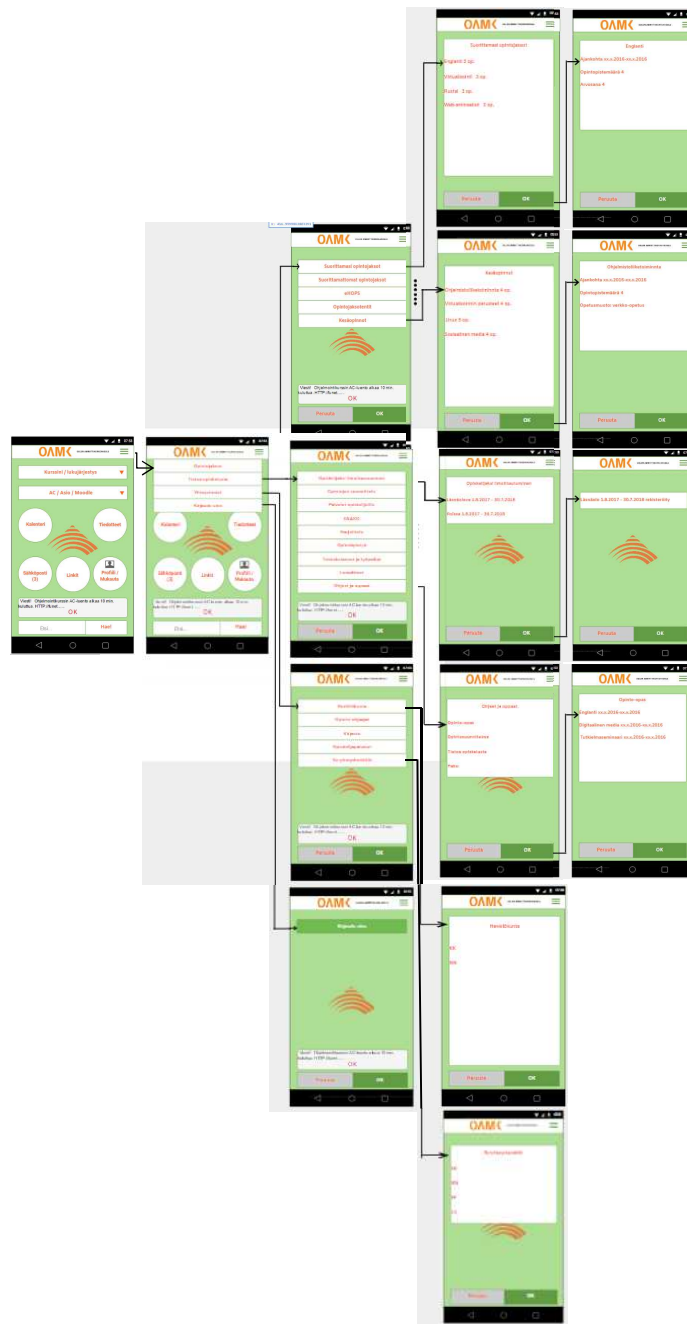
OAMK

Kurssit / toteutukset

AC / Asio / Moodle

Kalenteri

Tiedotteet

Sähköposti (3)

Linkit

Profiili / Muokata

Viesti: Ohjelmointikurssin AC-luento alkaa 10 min. kuluttua. HTTP://knet.....

OK

Ohi...

Hae!

OAMK

Opintojaksot

Tutkintojen rakenteet

Sivun tiedot

Kirjaudu ulos

Kalenteri

Tiedotteet

Sähköposti (3)

Linkit

Profiili / Muokata

OK

Ohi...

Hae!

OAMK

Suoritetut opintojaksot

Suorittamattomat opintojaksot

eHOPS

Opintojaksotiedot

Keskeneräiset

Viesti: Ohjelmointikurssin AC-luento alkaa 10 min. kuluttua. HTTP://knet.....

OK

Peruuta

OK

OAMK

Suoritetut opintojaksot

Englanti 3 op.

Virtualisointi 3 op.

Ruotsi 3 op.

Web-ennakkot 3 op.

Peruuta

OK

OAMK

Englanti

Ajankohta xx.x.2016-xx.x.2016

Opintopistemäärä 4

Arvosana 4

Peruuta

OK

OAMK

Keskeneräiset

Ohjelmistoturvallisuus 4 op.

Virtualisoinnin perusteet 4 op.

Linux 5 op.

Digitaalinen media 4 op.

Peruuta

OK

OAMK

Ohjelmistoturvallisuus

Ajankohta xx.x.2016-xx.x.2016

Opintopistemäärä 4

Opetusmuoto: verkko-opetus

Peruuta

OK

OAMK

Opintojakso toteutusmuodot

OK

Peruuta

OK

OAMK

Opintojakso lukuvuonna

Lukuvuosi 1.8.2017 - 31.7.2018

Kolmas 1.8.2017 - 31.7.2018

Peruuta

OK

OAMK

Lukuvuosi 1.8.2017 - 31.7.2018 lukusuunnitelma

Peruuta

OK

OAMK

Ohjeet ja oppaat

Peruuta

OK

OAMK

Ohjeet ja oppaat

Opinto-opas

Opintosuunnitelma

Tietoa opiskelusta

Palo

Peruuta

OK

OAMK

Opinto-opas

Englanti xx.x.2016-xx.x.2016

Digitaalinen media xx.x.2016-xx.x.2016

Tuhlaa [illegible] xx.x.2016-xx.x.2016

Peruuta

OK

OAMK

Kirjaudu ulos

OK

Peruuta

OK

OAMK

Nevalikurssi

XX

XXX

Peruuta

OK

OAMK

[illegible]

Peruuta

OK